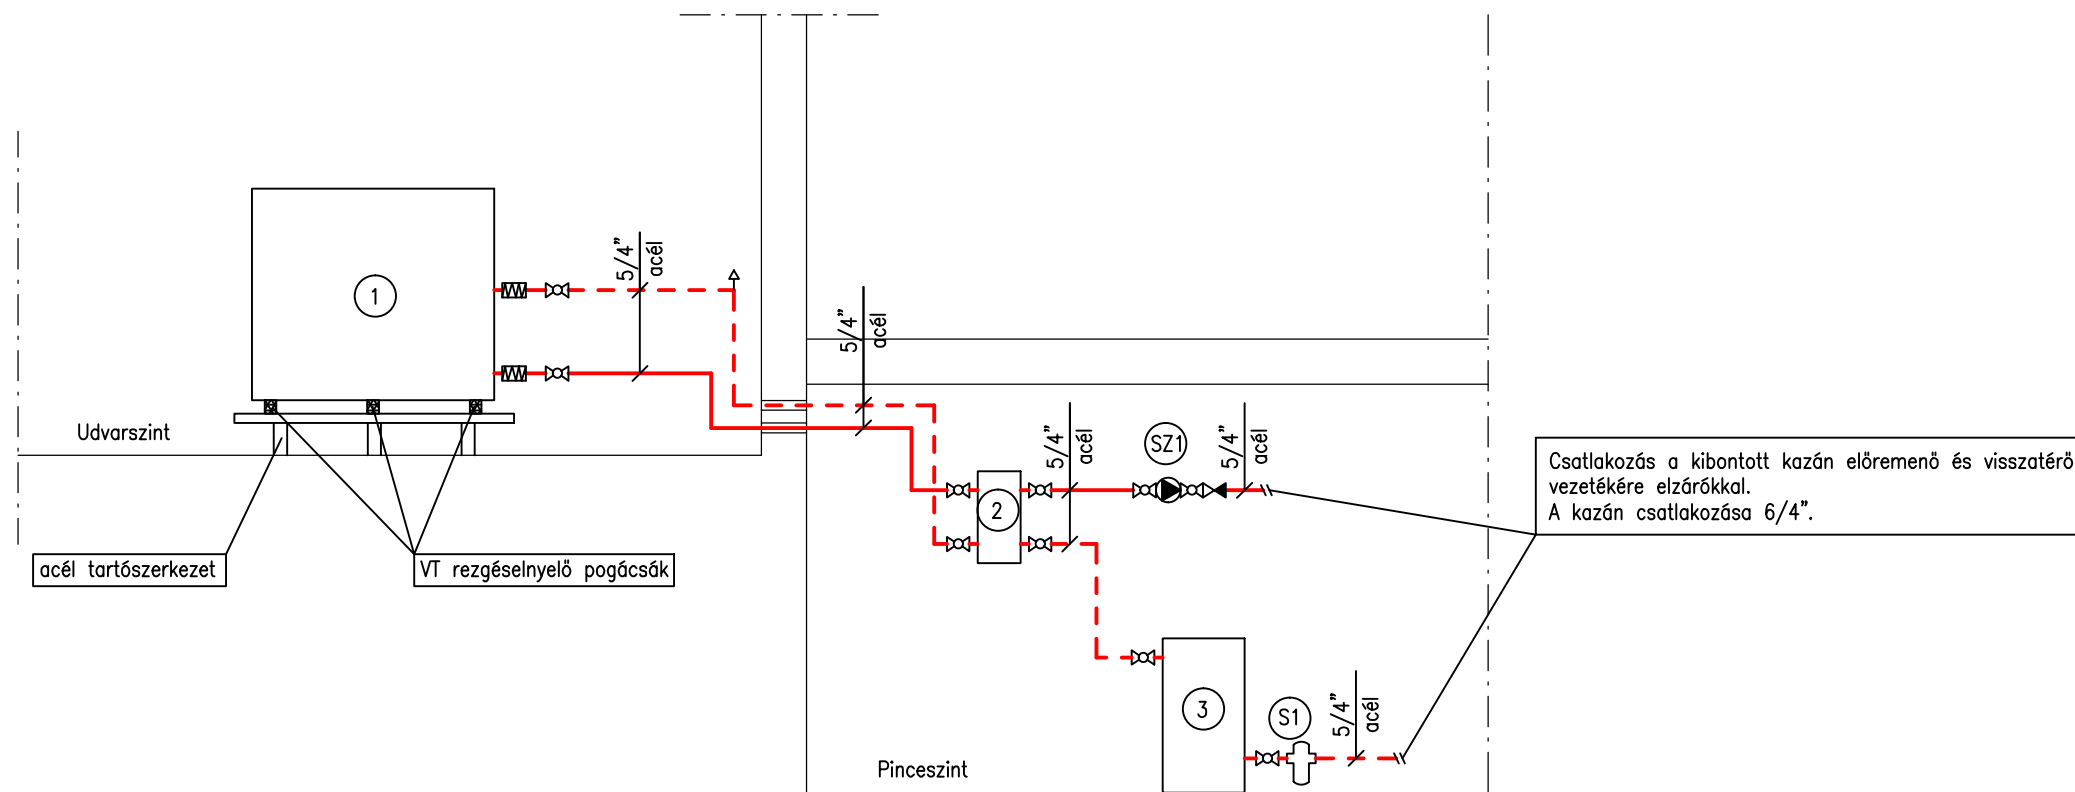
1

5/4"
acél

5/4"
acél

Udvarszint

5/4"
acél

SZ1

5/4"
acél

Csatlakozás a kibontott kazán előremenő és visszatérő vezetékére elzárókkal.
A kazán csatlakozása 6/4".

2

acél tartószerkezet

VT rezgéselnyelő pogácsák

3

S1

5/4"
acél

Pinceszint